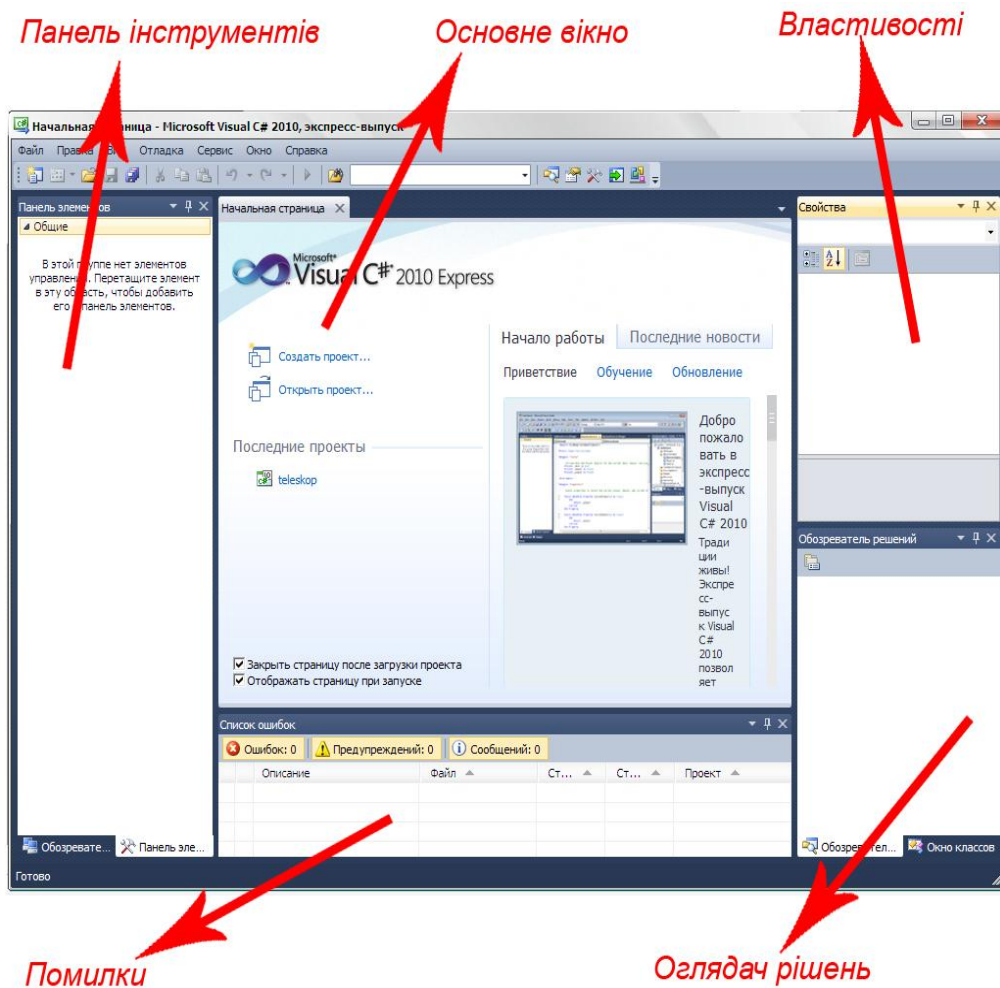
Панель інструментів

Основне вікно

Властивості

Начальная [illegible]ница - Microsoft Visual C# 2010, экспресс-выпуск

Файл Правка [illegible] Отладка Сервис Окно Справка

Панель элементов

◢ Общие

В этой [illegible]уппе нет элементов управления. Перетащите элемент в эту об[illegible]асть, чтобы добавить его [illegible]панель элементов.

Начальная страница ×

Microsoft® Visual C# 2010 Express

Создать проект...

Открыть проект...

Последние проекты

teleskop

Начало работы

Последние новости

Приветствие Обучение Обновление

Добро пожаловать в экспресс-выпуск Visual C# 2010

Традиции живы! Экспресс-выпуск Visual C# 2010 позволяет

☑ Закрыть страницу после загрузки проекта

☑ Отображать страницу при запуске

Свойства

Обозреватель решений

Список ошибок

Ошибок: 0

Предупреждений: 0

Сообщений: 0

| | Описание | Файл | Ст... | Ст... | Проект |
|---|---|---|---|---|---|

Обозревате...

Панель эле...

Обозревател...

Окно классов

Готово

Помилки

Оглядач рішень